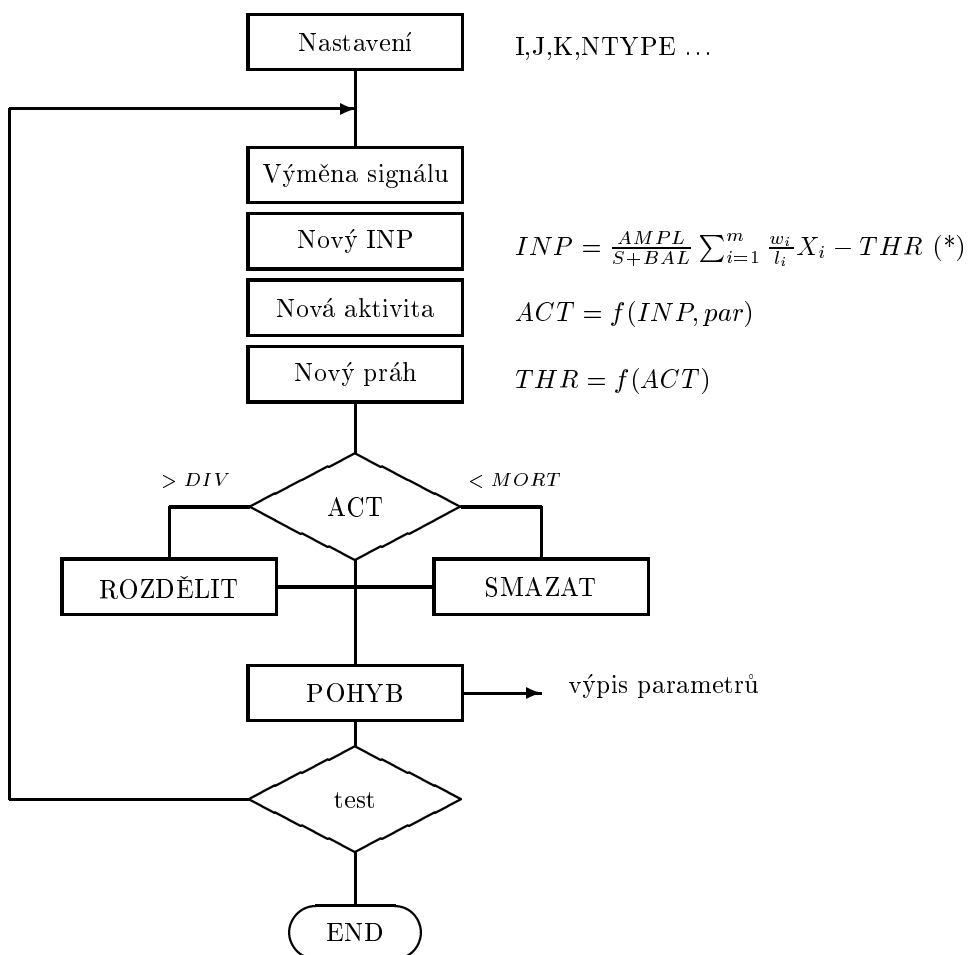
Nastavení

I,J,K,NTYPE ...

Výměna signálu

Nový INP

$INP = \frac{AMPL}{S+BAL} \sum_{i=1}^{m} \frac{w_i}{l_i} X_i - THR$ (*)

Nová aktivita

$ACT = f(INP, par)$

Nový práh

$THR = f(ACT)$

$> DIV$

ACT

$< MORT$

ROZDĚLIT

SMAZAT

POHYB

výpis parametrů

test

END